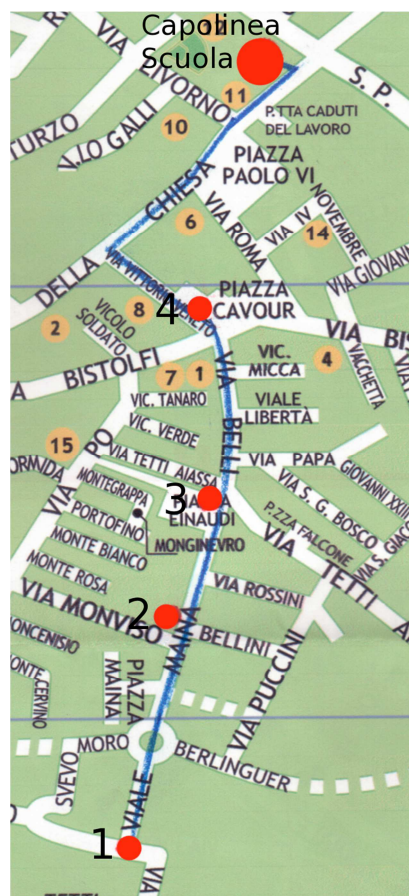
Capolinea
Scuola

VIA LIVORNO
11
S. P.
10
P.TTA CADUTI DEL LAVORO
TURZO
V. LO GALLI
PIAZZA PAOLO VI
CHIESA
VIA ROMA
6
VIA IV NOVEMBRE
14
DELLA
VIA VITTORIO VENETO
VIA GIOVANNI
PIAZZA CAVOUR
4
8
VICOLO SOLDATO
2
VIA
BISTOLFI
VIC. MICCA
4
VIA VACCHETTA
7
1
VIA BELLI
VIC. TANARO
VIALE LIBERTÀ
VIC. VERDE
15
VIA PO
VIA TETTI AIASSA
VIA PAPA GIOVANNI XXIII
MONTEGRAPPA
3
EINAUDI
VIA S. G. BOSCO
PORTOFINO
P.ZZA FALCONE
VIA TETTI
MONTE BIANCO
MONGINEVRO
MONTE ROSA
VIA ROSSINI
VIA MONVISO
2
VIA MAINA
BELLINI
MONCENISIO
PIAZZA MAINA
VIA PUCCINI
CERVINO
VIA SVEVO
MORO
BERLINGUER
VIALE
1
VIA